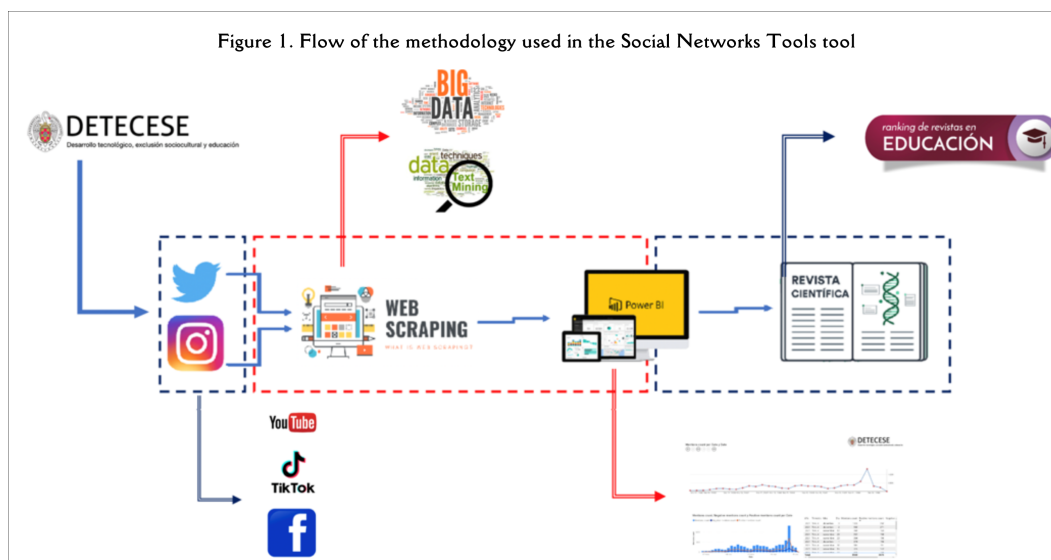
Figure 1. Flow of the methodology used in the Social Networks Tools tool

DETECESE
Desarrollo tecnológico, exclusión sociocultural y educación

BIG DATA

data techniques information Text Mining

ranking de revistas en
EDUCACIÓN

WEB SCRAPING
WHAT IS WEB SCRAPING?

Power BI

REVISTA CIENTÍFICA

YouTube

TikTok

DETECESE